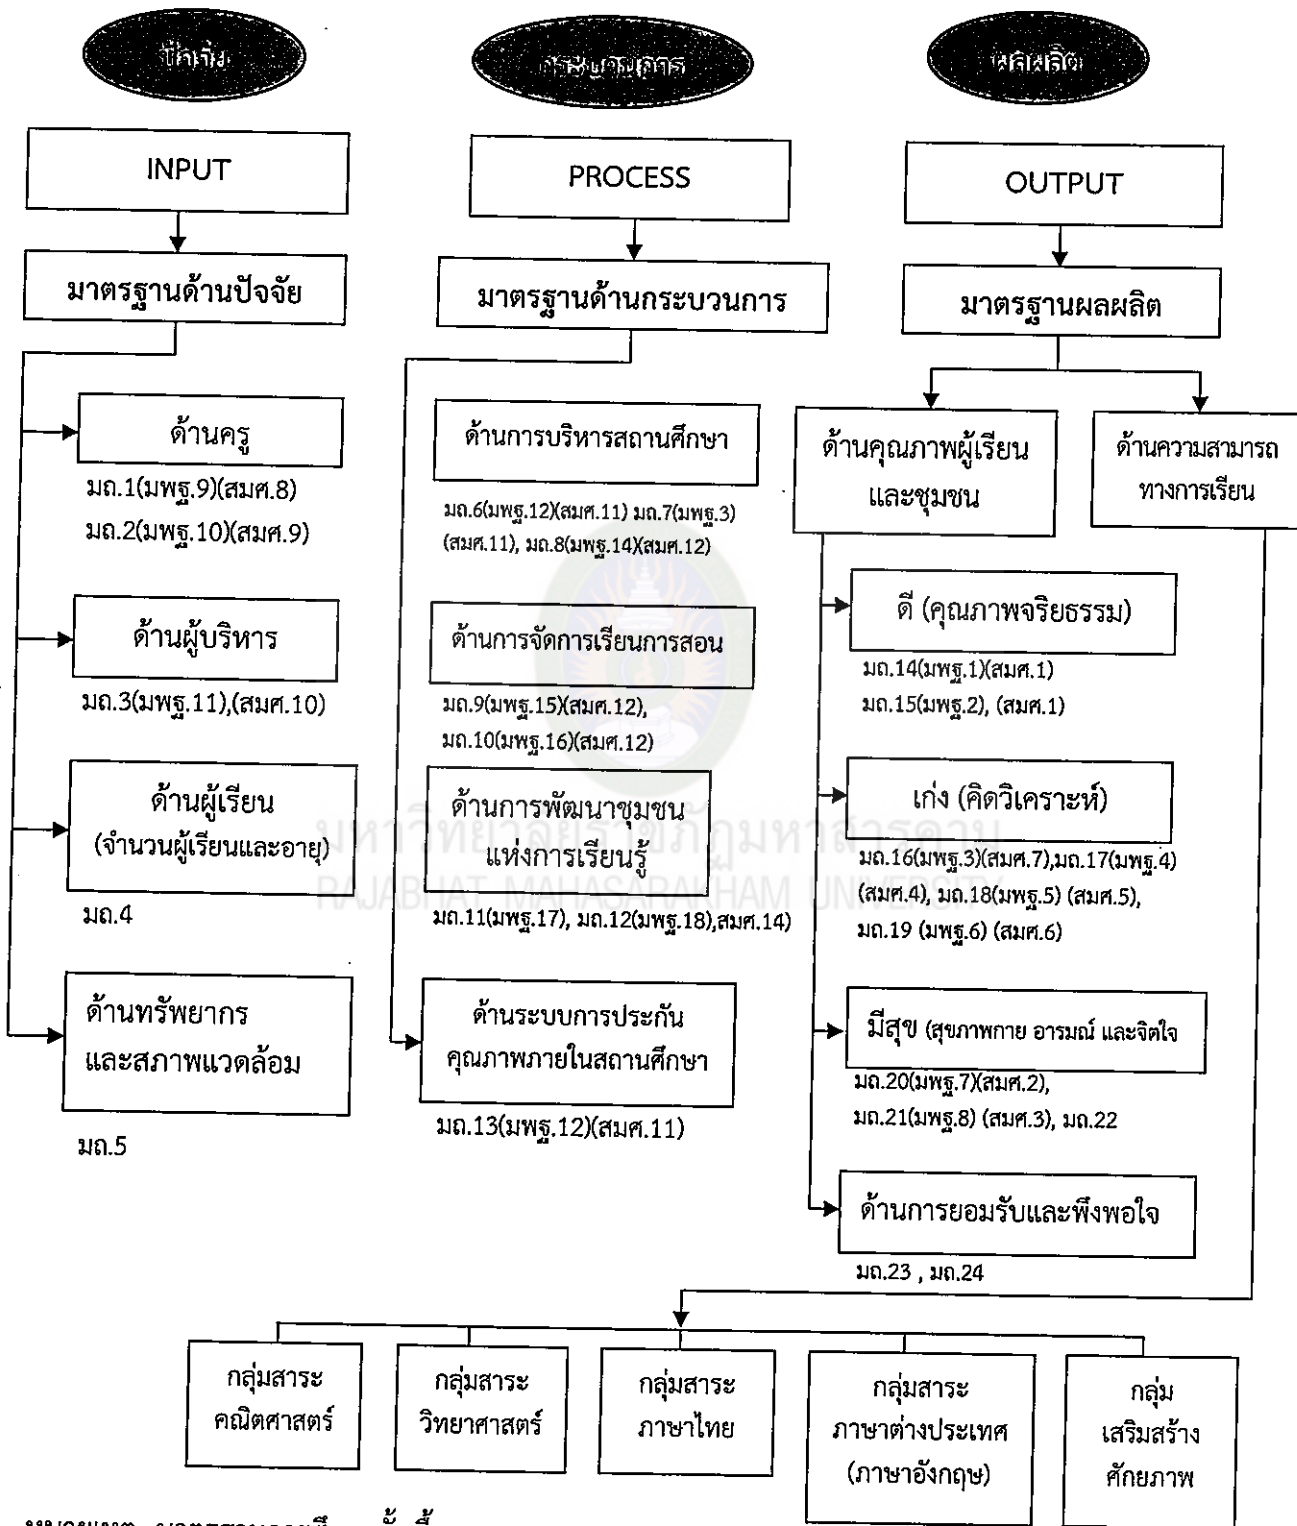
ปัจจัย

กระบวนการ

ผลผลิต

INPUT

PROCESS

OUTPUT

มาตรฐานด้านปัจจัย

มาตรฐานด้านกระบวนการ

มาตรฐานผลผลิต

ด้านครู

มถ.1(มพฐ.9)(สมศ.8)
มถ.2(มพฐ.10)(สมศ.9)

ด้านผู้บริหาร

มถ.3(มพฐ.11),(สมศ.10)

ด้านผู้เรียน
(จำนวนผู้เรียนและอายุ)

มถ.4

ด้านทรัพยากร
และสภาพแวดล้อม

มถ.5

ด้านการบริหารสถานศึกษา

มถ.6(มพฐ.12)(สมศ.11) มถ.7(มพฐ.3)(สมศ.11), มถ.8(มพฐ.14)(สมศ.12)

ด้านการจัดการเรียนการสอน

มถ.9(มพฐ.15)(สมศ.12),
มถ.10(มพฐ.16)(สมศ.12)

ด้านการพัฒนาชุมชน
แห่งการเรียนรู้

มถ.11(มพฐ.17), มถ.12(มพฐ.18),สมศ.14

ด้านระบบการประกัน
คุณภาพภายในสถานศึกษา

มถ.13(มพฐ.12)(สมศ.11)

ด้านคุณภาพผู้เรียน
และชุมชน

ด้านความสามารถ
ทางการเรียน

ดี (คุณภาพจริยธรรม)

มถ.14(มพฐ.1)(สมศ.1)
มถ.15(มพฐ.2), (สมศ.1)

เก่ง (คิดวิเคราะห์)

มถ.16(มพฐ.3)(สมศ.7),มถ.17(มพฐ.4)(สมศ.4), มถ.18(มพฐ.5) (สมศ.5),
มถ.19 (มพฐ.6) (สมศ.6)

มีสุข (สุขภาพกาย อารมณ์ และจิตใจ

มถ.20(มพฐ.7)(สมศ.2),
มถ.21(มพฐ.8) (สมศ.3), มถ.22

ด้านการยอมรับและพึงพอใจ

มถ.23 , มถ.24

มหาวิทยาลัยราชภัฏมหาสารคาม
RAJABHAT MAHASARAKHAM UNIVERSITY

กลุ่มสาระ
คณิตศาสตร์

กลุ่มสาระ
วิทยาศาสตร์

กลุ่มสาระ
ภาษาไทย

กลุ่มสาระ
ภาษาต่างประเทศ
(ภาษาอังกฤษ)

กลุ่ม
เสริมสร้าง
ศักยภาพ

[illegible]